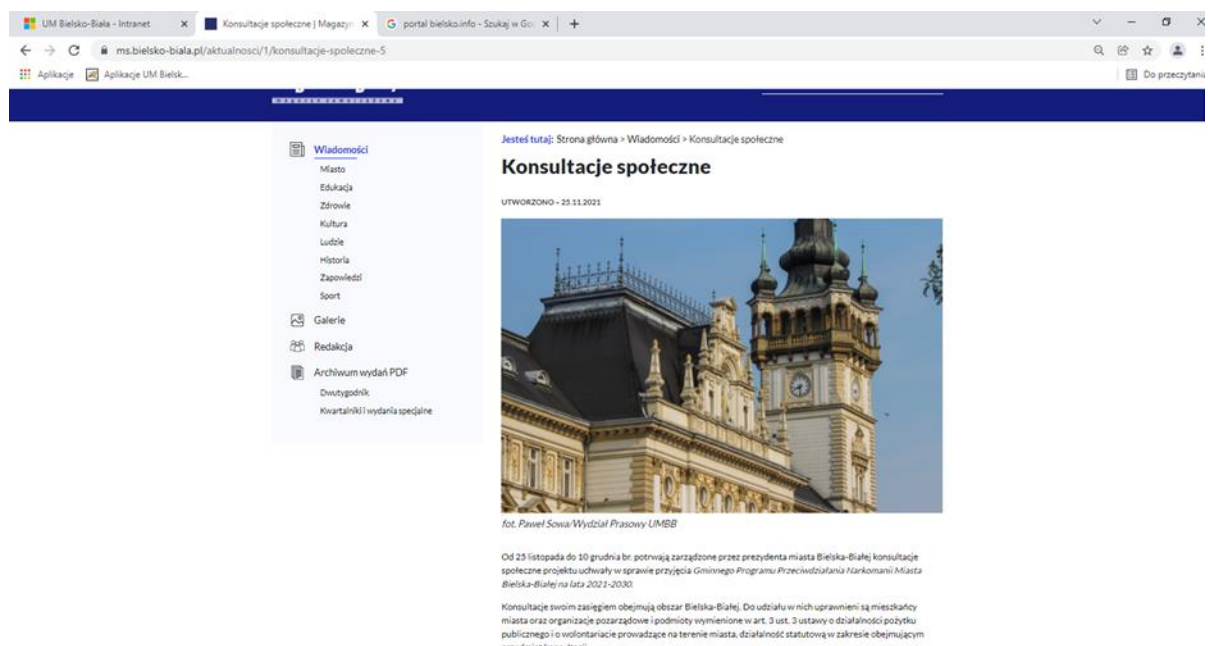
UM Bielsko-Biała - Intranet
Konsultacje społeczne | Magazyn
portal bielsko.info - Szukaj w Go
ms.bielsko-biala.pl/aktualnosci/1/konsultacje-spoleczne-5
Aplikacje
Aplikacje UM Bielsk...
Do przeczytania

Wiadomości
Miasto
Edukacja
Zdrowie
Kultura
Ludzie
Historia
Zapowiedzi
Sport
Galerie
Redakcja
Archiwum wydań PDF
Dwutygodnik
Kwartalniki i wydania specjalne

Jesteś tutaj: Strona główna > Wiadomości > Konsultacje społeczne

Konsultacje społeczne

UTWORZONO - 25.11.2021

fot. Paweł Sowa/Wydział Prasowy UMBB

Od 25 listopada do 10 grudnia br. potrwają zarządzone przez prezydenta miasta Bielska-Białej konsultacje społeczne projektu uchwały w sprawie przyjęcia Gminnego Programu Przeciwdziałania Narkomanii Miasta Bielska-Białej na lata 2021-2030.

Konsultacje swoim zasięgiem obejmują obszar Bielska-Białej. Do udziału w nich uprawnieni są mieszkańcy miasta oraz organizacje pozarządowe i podmioty wymienione w art. 3 ust. 3 ustawy o działalności pożytku publicznego i o wolontariacie prowadzące na terenie miasta, działalność statutową w zakresie obejmującym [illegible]